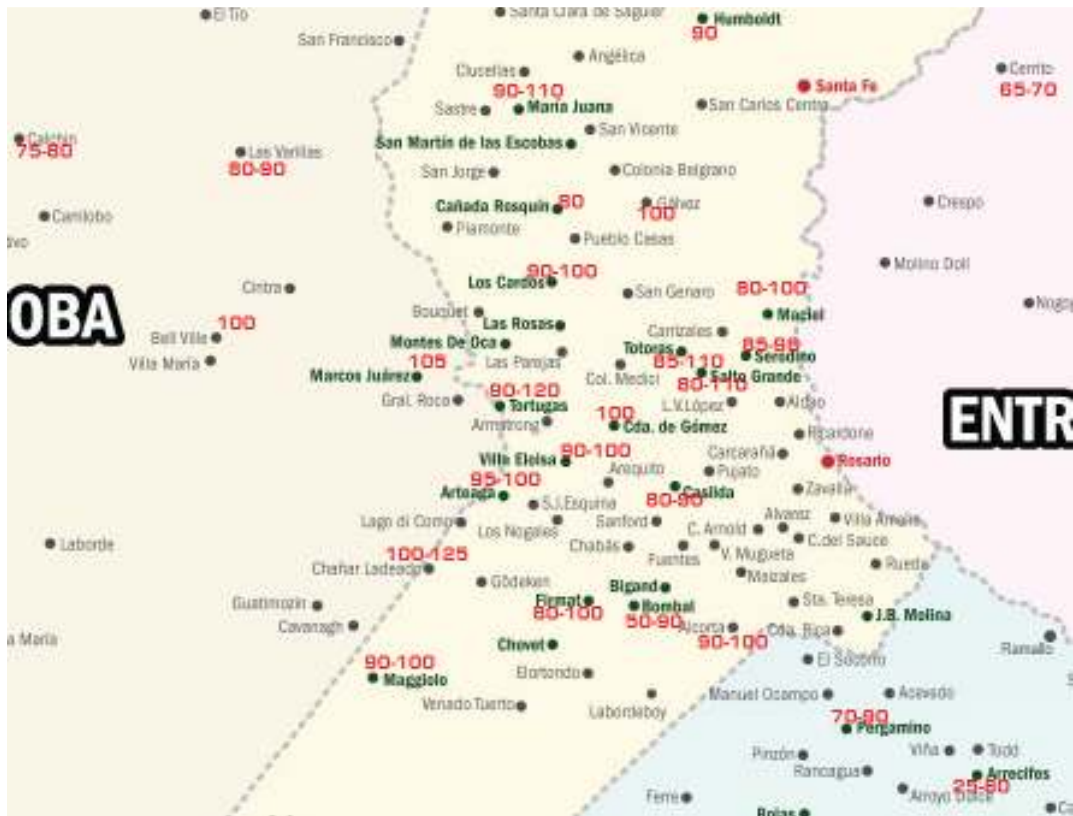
El Tío
Santa Clara de Saguier
Humboldt
90
San Francisco
Angélica
Cusellas
90-110
Santa Fe
Cerrito
65-70
Sastre
María Juana
San Carlos Centro
Calchín
75-80
Las Varillas
80-90
San Martín de las Escobas
San Vicente
San Jorge
Colonia Belgrano
Camilo
Cañada Rosquín
80
Gálvez
100
Crespo
Piamonte
Pueblo Casas
Molino Doll
90-100
Cintra
Los Cardos
San Genaro
80-100
OBA
Bouquet
Maciel
Nogoyá
100
Bell Ville
Las Rosas
Cañizales
Montes De Oca
Totoras
85-90
Villa María
105
Las Parejas
85-110
Serodino
Marcos Juárez
Col. Medici
Salto Grande
80-110
90-120
Gral. Roca
Tortugas
L.V.López
Aldao
ENTR
100
Armstrong
Cda. de Gómez
Ricardone
Carcarañá
Villa Eloísa
90-100
Rosario
Arequito
Pujato
95-100
Casilda
Zavalla
Arteaga
80-90
S.J.Esquina
Álvarez
Lago di Como
Sanford
C. Arnold
Villa Amelia
Laborde
Los Nogales
Chabás
C.del Sauce
Fuentes
V. Mugueta
Rueda
100-125
Chañar Ladeado
Maizales
Gödeken
Bigand
Guatimozín
Firmat
Sta. Teresa
80-100
Bombal
J.B. Molina
Cavanagh
50-90
Alcorta
Cda. Rica
a María
90-100
Chovet
Ramallo
90-100
El Socorro
Elortondo
Maggiolo
Manuel Ocampo
Acevedo
Venado Tuerto
Labordeboy
70-80
Pergamino
Pinzón
Viña
Todd
Rancagua
Arrecifes
25-80
Arroyo Dulce
Ferré
Rojas
Ca